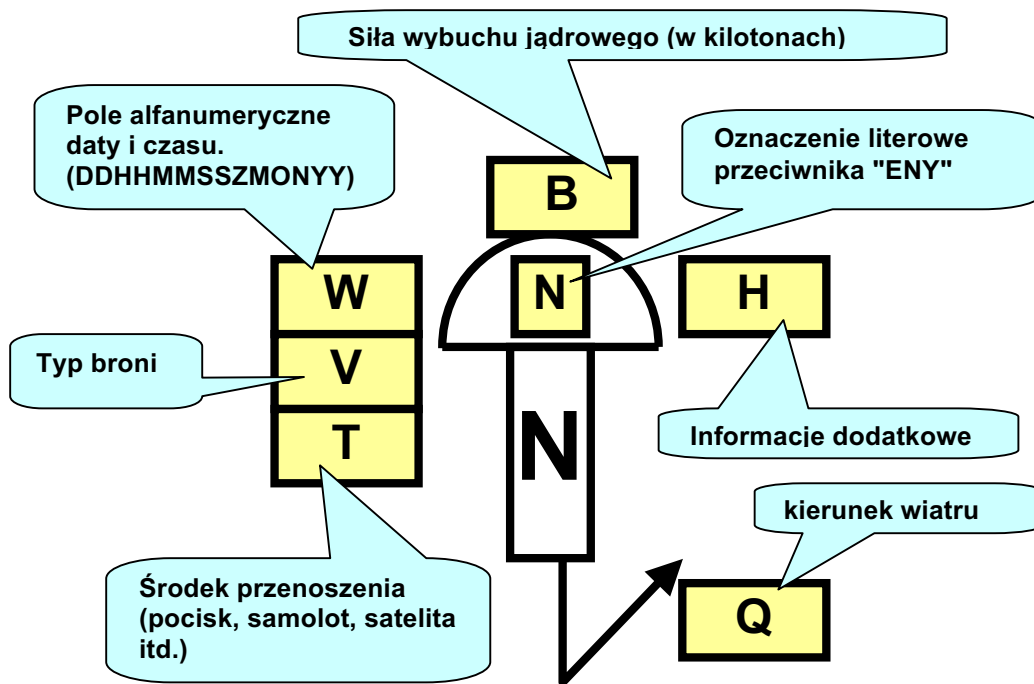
Siła wybuchu jądrowego (w kilotonach)

Pole alfanumeryczne daty i czasu. (DDHHMMSSZMONYY)

Oznaczenie literowe przeciwnika "ENY"

B

W

N

H

Typ broni

V

T

N

Informacje dodatkowe

kierunek wiatru

Środek przenoszenia (pocisk, samolot, satelita itd.)

Q